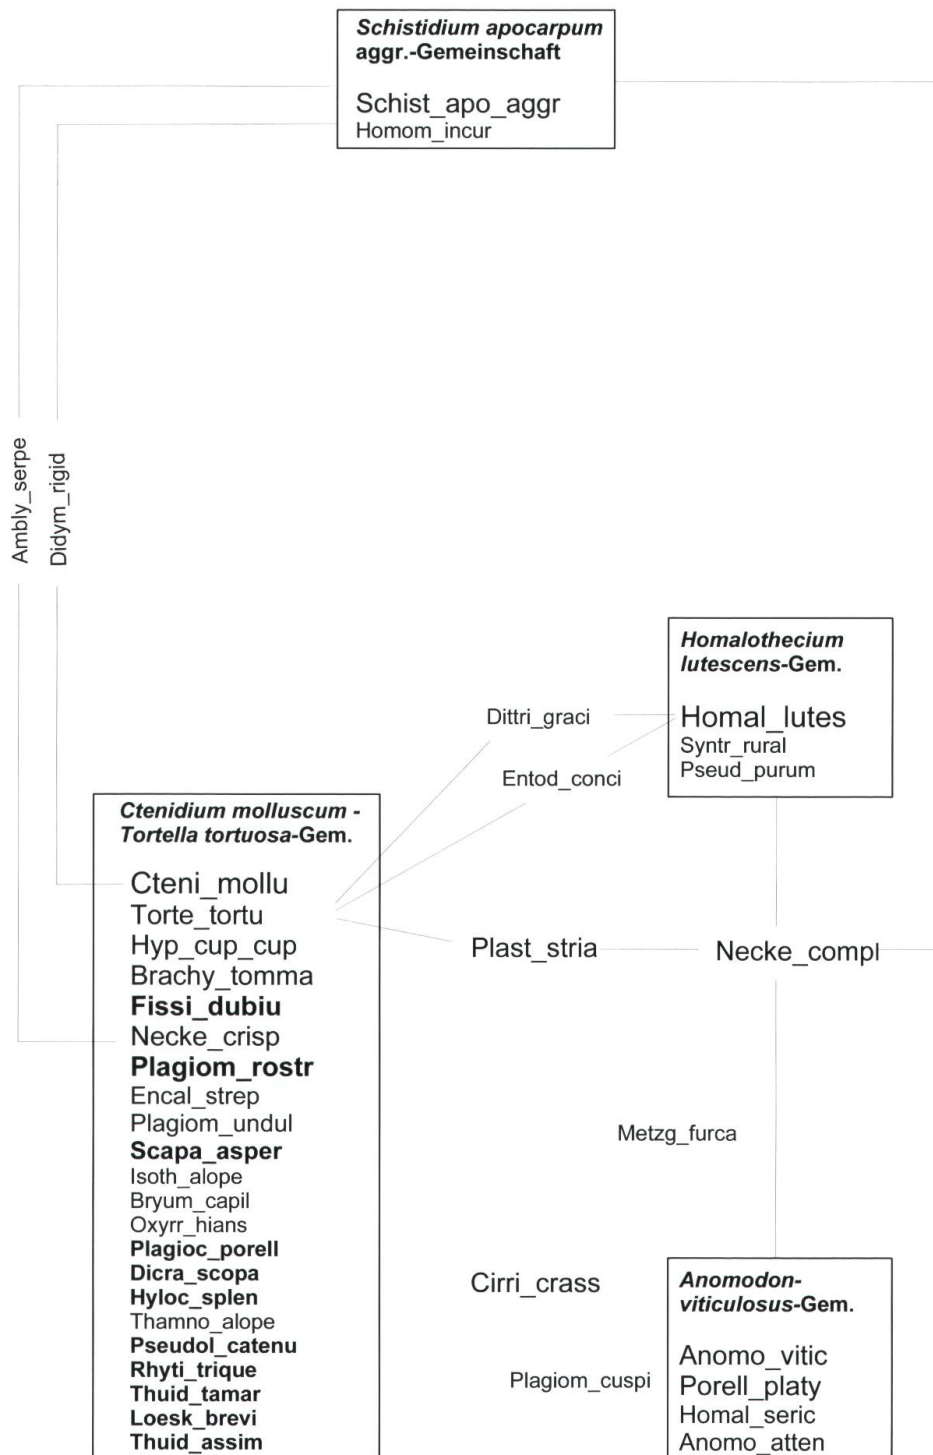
Schistidium apocarpum aggr.-Gemeinschaft

Schist_apo_aggr
Homom_incur

Ambly_serpe
Didym_rigid

Homalothecium lutescens-Gem.

Homal_lutes
Syntr_rural
Pseud_purum

Dittri_graci
Entod_conci

Ctenidium molluscum - Tortella tortuosa-Gem.

Cteni_mollu
Torte_tortu
Hyp_cup_cup
Brachy_tomma
Fissi_dubiu
Necke_crisp
Plagiom_rostr
Encal_strep
Plagiom_undul
Scapa_asper
Isoth_alope
Bryum_capil
Oxyrr_hians
Plagioc_porell
Dicra_scopa
Hyloc_splen
Thamno_alope
Pseudol_catenu
Rhyti_trique
Thuid_tamar
Loesk_brevi
Thuid_assim

Plast_stria
Necke_compl

Metzg_furca

Cirri_crass
Plagiom_cuspi

Anomodon-viticulosus-Gem.

Anomo_vitic
Porell_platy
Homal_seric
Anomo_atten